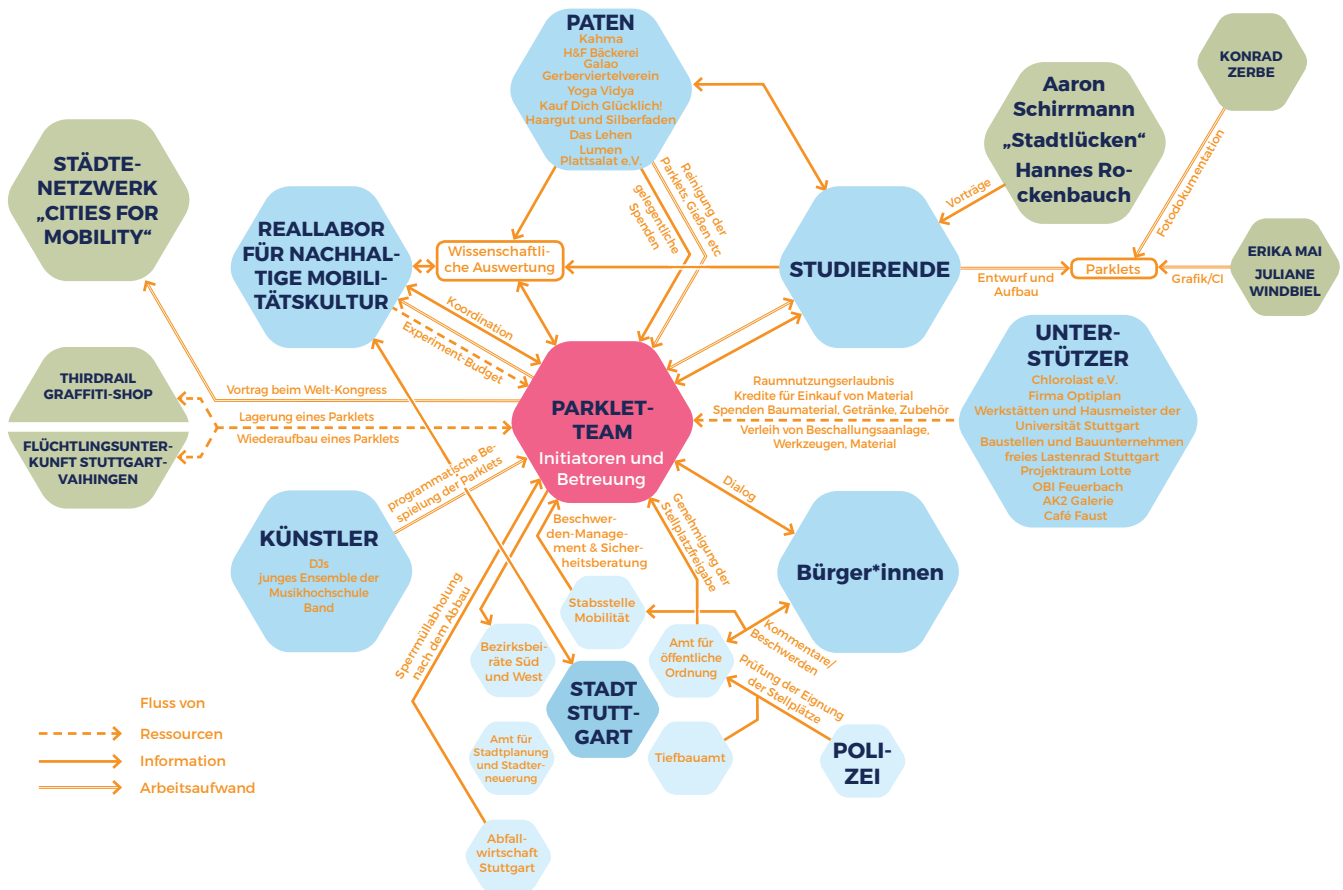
PATEN
Kahma
H&F Bäckerei
Galao
Gerberviertelverein
Yoga Vidya
Kauf Dich Glücklich!
Haargut und Silberfaden
Das Lehen
Lumen
Plattsalat e.V.

KONRAD ZERBE

Aaron Schirrmann
„Stadtlücken“
Hannes Rockenbauch

STÄDTE-NETZWERK „CITIES FOR MOBILITY“

REALLABOR FÜR NACHHALTIGE MOBILITÄTSKULTUR

Wissenschaftliche Auswertung

gelegentliche Spenden

Reinigung der Parklets, Gießen etc.

STUDIERENDE

Vorträge

Fotodokumentation

Parklets

Entwurf und Aufbau

Grafik/CI

ERIKA MAI
JULIANE WINDBIEL

Koordination

Experiment-Budget

THIRDRAIL GRAFFITI-SHOP

FLÜCHTLINGSUNTERKUNFT STUTTGART-VAIHINGEN

Vortrag beim Welt-Kongress
Lagerung eines Parklets
Wiederaufbau eines Parklets

PARKLET-TEAM
Initiatoren und Betreuung

Raumnutzungserlaubnis
Kredite für Einkauf von Material
Spenden Baumaterial, Getränke, Zubehör
Verleih von Beschallungsaanlage, Werkzeugen, Material

UNTER-STÜTZER
Chlorolast e.V.
Firma Optiplan
Werkstätten und Hausmeister der Universität Stuttgart
Baustellen und Bauunternehmen
freies Lastenrad Stuttgart
Projektraum Lotte
OBI Feuerbach
AK2 Galerie
Café Faust

programmatische Bespielung der Parklets

Dialog

Genehmigung der Stellplatzfreigabe

Beschwerden-Management & Sicherheitsberatung

KÜNSTLER
DJs
junges Ensemble der Musikhochschule
Band

Bürger*innen

Sperrmüllabholung nach dem Abbau

Stabsstelle Mobilität

Kommentare/ Beschwerden

Amt für öffentliche Ordnung

Prüfung der Eignung der Stellplätze

Bezirksbeiräte Süd und West

STADT STUTTGART

Fluss von
Ressourcen
Information
Arbeitsaufwand

Amt für Stadtplanung und Stadterneuerung

Tiefbauamt

POLIZEI

Abfallwirtschaft Stuttgart